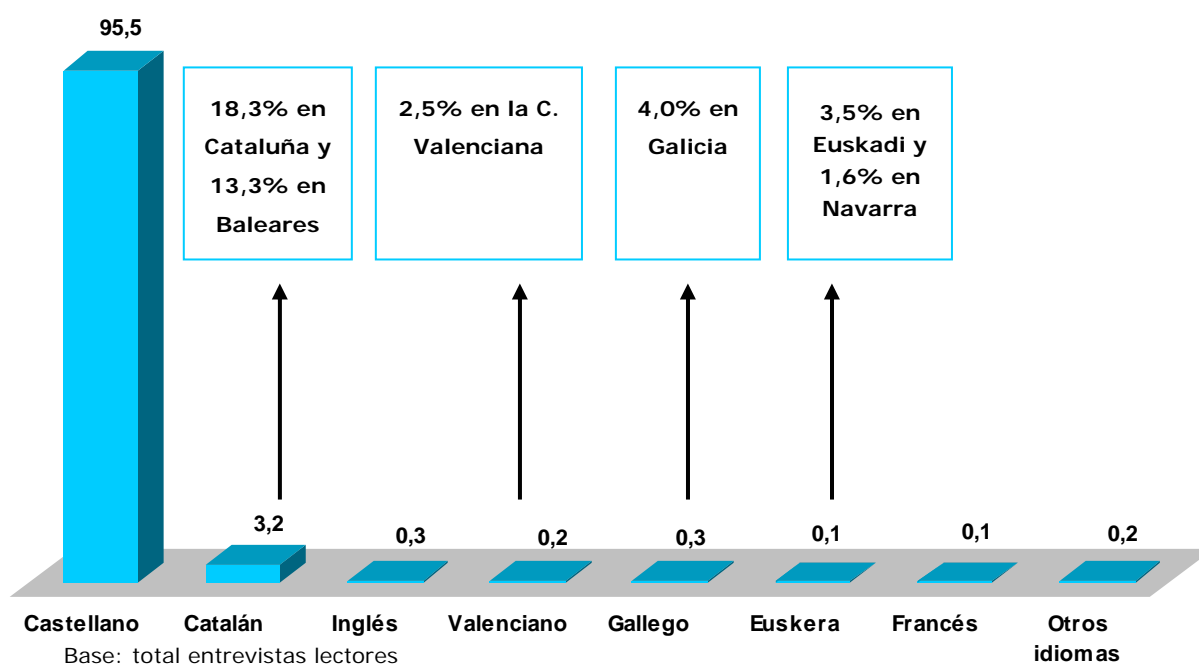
95,5

18,3% en Cataluña y 13,3% en Baleares

2,5% en la C. Valenciana

4,0% en Galicia

3,5% en Euskadi y 1,6% en Navarra

3,2

0,3

0,2

0,3

0,1

0,1

0,2

Castellano

Catalán

Inglés

Valenciano

Gallego

Euskera

Francés

Otros idiomas

Base: total entrevistas lectores